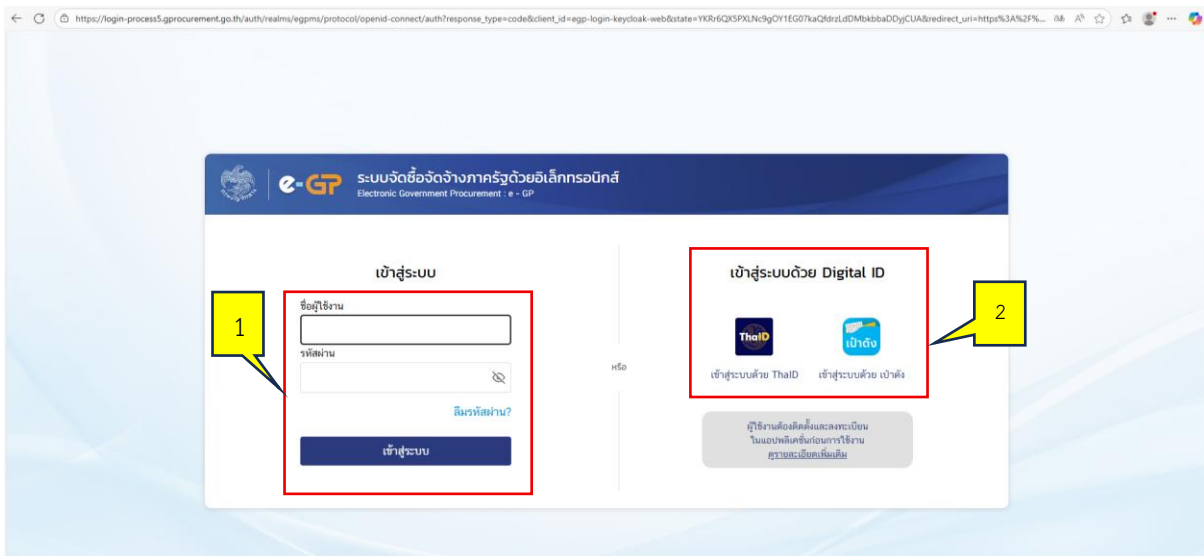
https://login-process5.gprocurement.go.th/auth/realms/egpms/protocol/openid-connect/auth?response_type=code&client_id=egp-login-keycloak-web&state=YKRr6QX5PXLNc9gOY1EG07kaQfdrzLdDMbkbbaDDyjCUA&redirect_uri=https%3A%2F%...

e-GP ระบบจัดซื้อจัดจ้างภาครัฐด้วยอิเล็กทรอนิกส์
Electronic Government Procurement : e - GP

เข้าสู่ระบบ

1

ชื่อผู้ใช้งาน

รหัสผ่าน

ลืมรหัสผ่าน?

เข้าสู่ระบบ

หรือ

เข้าสู่ระบบด้วย Digital ID

2

ThaID

เป๋าตัง

เข้าสู่ระบบด้วย ThaID

เข้าสู่ระบบด้วย เป๋าตัง

ผู้ใช้งานต้องติดตั้งและลงทะเบียนในแอปพลิเคชั่นก่อนการใช้งาน
ดูรายละเอียดเพิ่มเติม